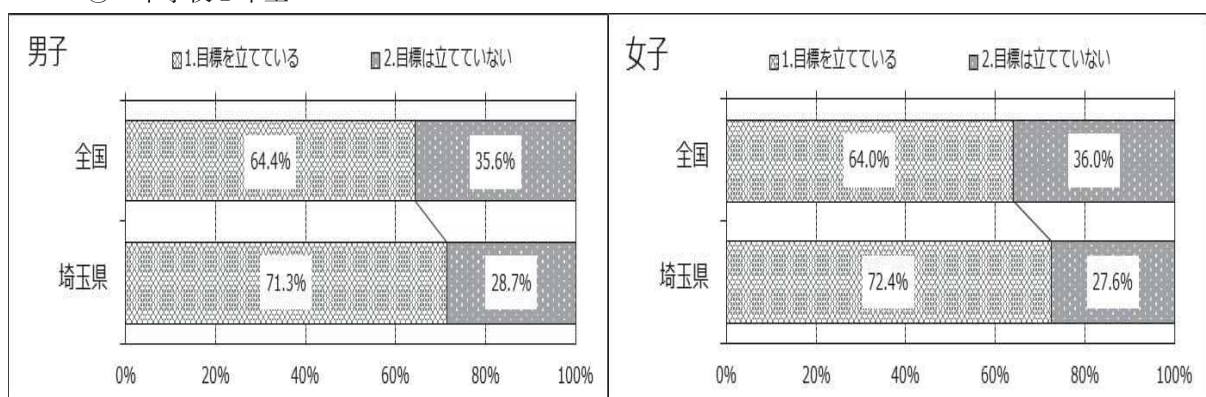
② 中学校2年生

男子

1.目標を立てている 2.目標は立てていない

全国 64.4% 35.6%

埼玉県 71.3% 28.7%

0% 20% 40% 60% 80% 100%

女子

1.目標を立てている 2.目標は立てていない

全国 64.0% 36.0%

埼玉県 72.4% 27.6%

0% 20% 40% 60% 80% 100%